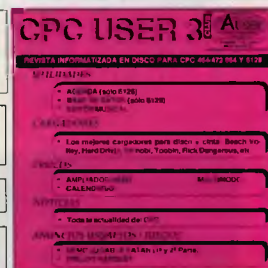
CPC USER 3

REVISTA INFORMATIZADA EN DISCO PARA CPC 464/472/664 Y 6128

UTILIDADES

• AGENDA (solo 6128)
• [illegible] (solo 6128)
• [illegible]

CARGADORES

• Los mejores cargadores para disco y cinta: Beach Volley, Hard Drivin, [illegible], Toobin, Rick Dangerous, etc

TRUCOS

• AMPLIADOR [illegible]
• CALENDARIO

NOTICIAS

• Toda la actualidad del CPC

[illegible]

• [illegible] (1) y (2) Parte
• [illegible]